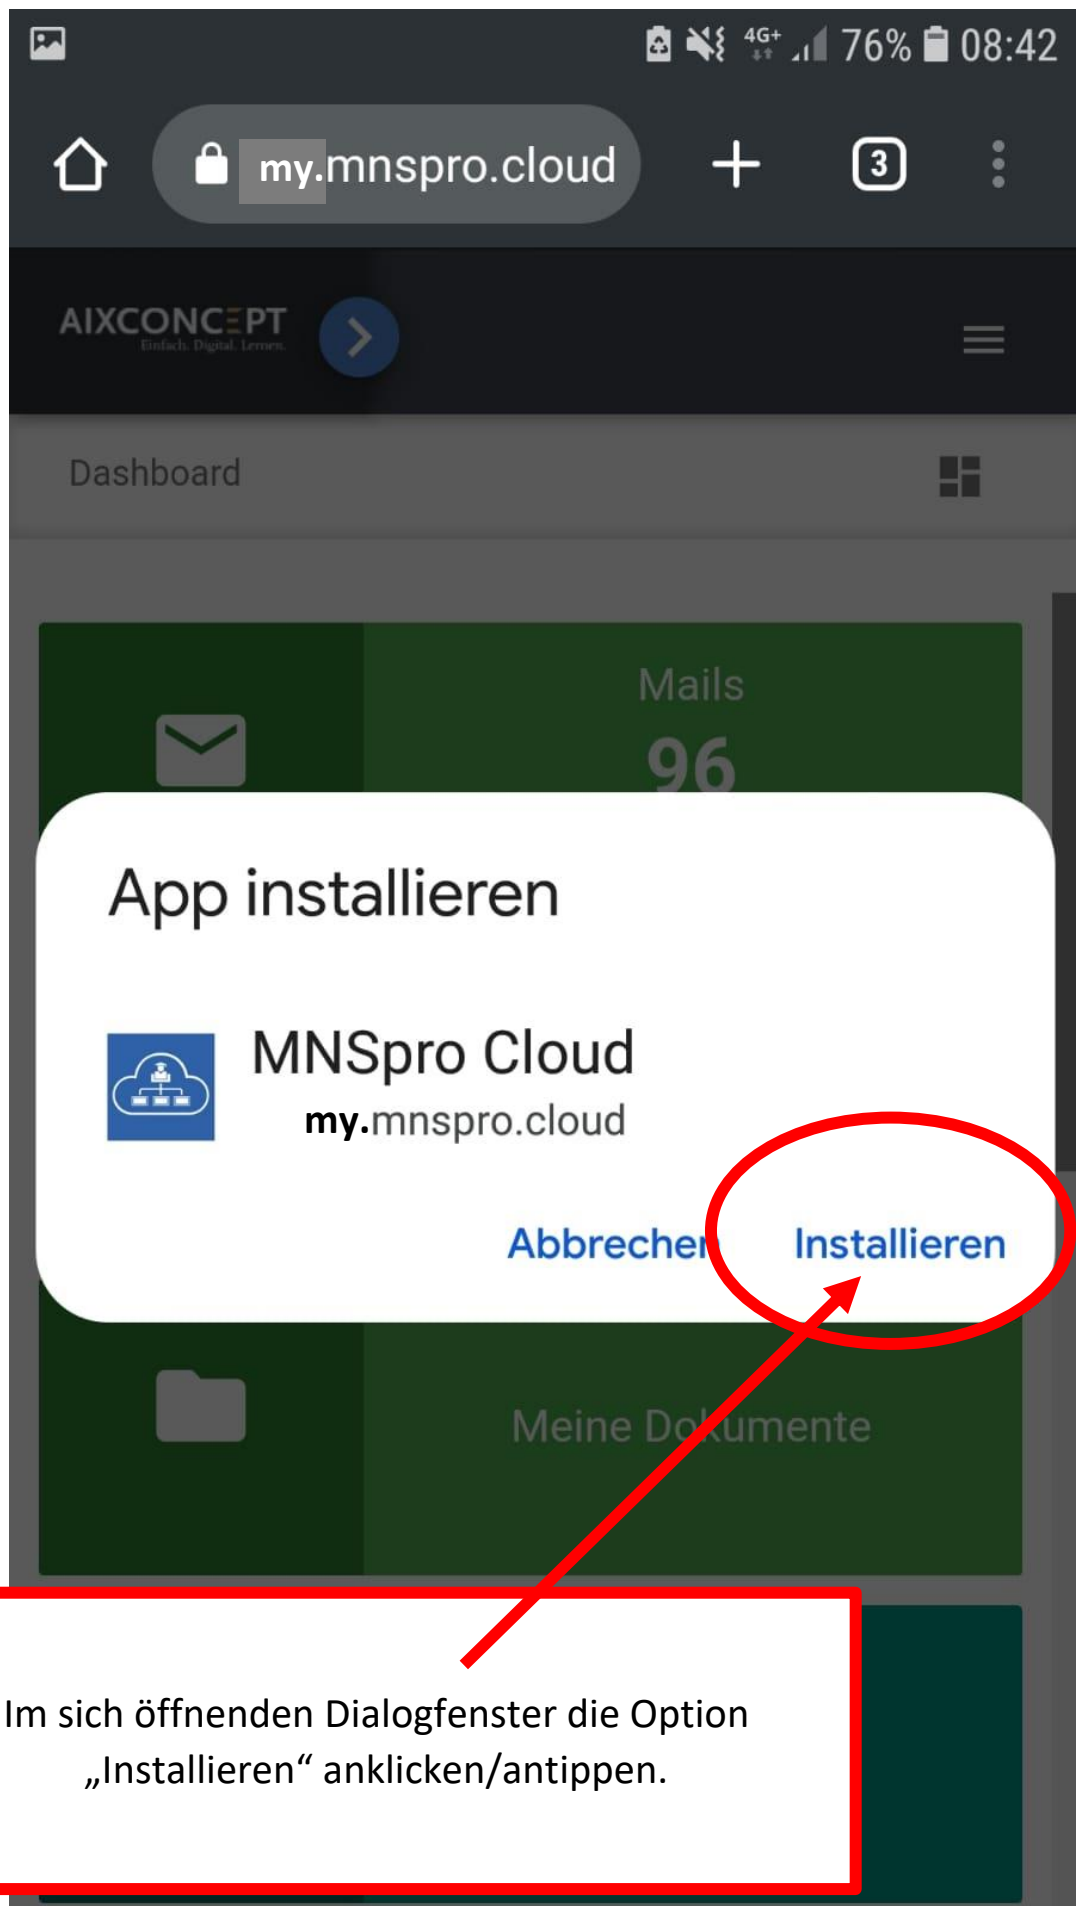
4G+ 76% 08:42

my.mnspro.cloud

3

AIXCONCEPT
Einfach. Digital. Lernen.

Dashboard

Mails
96

App installieren

MNSpro Cloud
my.mnspro.cloud

Abbrechen Installieren

Meine Dokumente

Im sich öffnenden Dialogfenster die Option „Installieren“ anklicken/antippen.